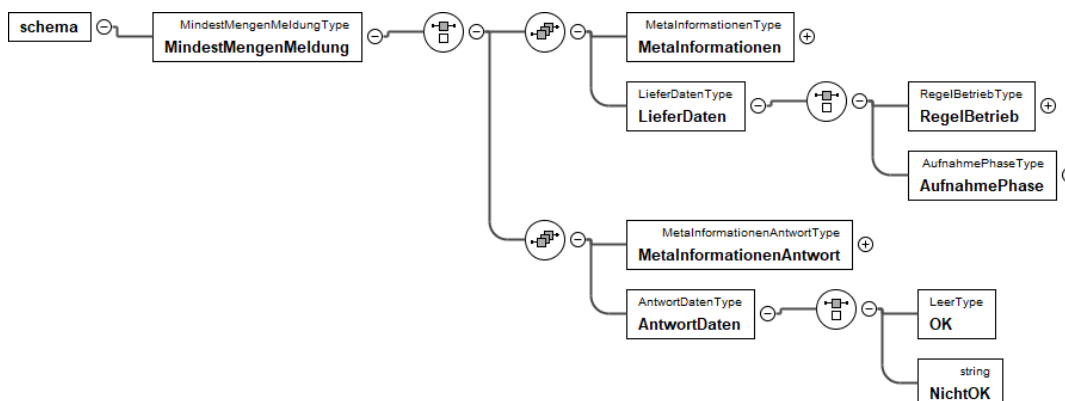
schema

MindestMengenMeldungType
MindestMengenMeldung

MetaInformationenType
MetaInformationen

LieferDatenType
LieferDaten

RegelBetriebType
RegelBetrieb

AufnahmePhaseType
AufnahmePhase

MetaInformationenAntwortType
MetaInformationenAntwort

AntwortDatenType
AntwortDaten

LeerType
OK

string
NichtOK